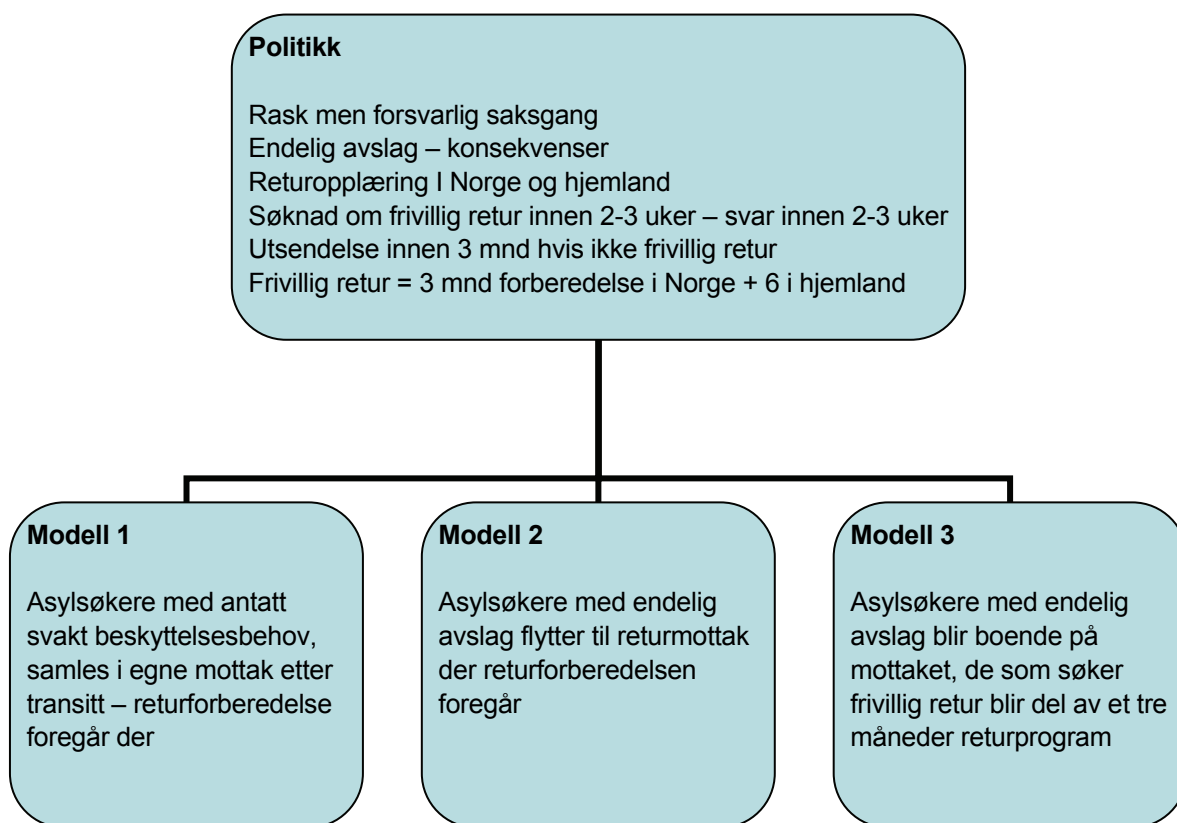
**Politikk**

Rask men forsvarlig saksgang
Endelig avslag – konsekvenser
Returopplæring I Norge og hjemland
Søknad om frivillig retur innen 2-3 uker – svar innen 2-3 uker
Utsendelse innen 3 mnd hvis ikke frivillig retur
Frivillig retur = 3 mnd forberedelse i Norge + 6 i hjemland

**Modell 1**

Asylsøkere med antatt svakt beskyttelsesbehov, samles i egne mottak etter transitt – returforberedelse foregår der

**Modell 2**

Asylsøkere med endelig avslag flytter til returmottak der returforberedelsen foregår

**Modell 3**

Asylsøkere med endelig avslag blir boende på mottaket, de som søker frivillig retur blir del av et tre måneder returprogram